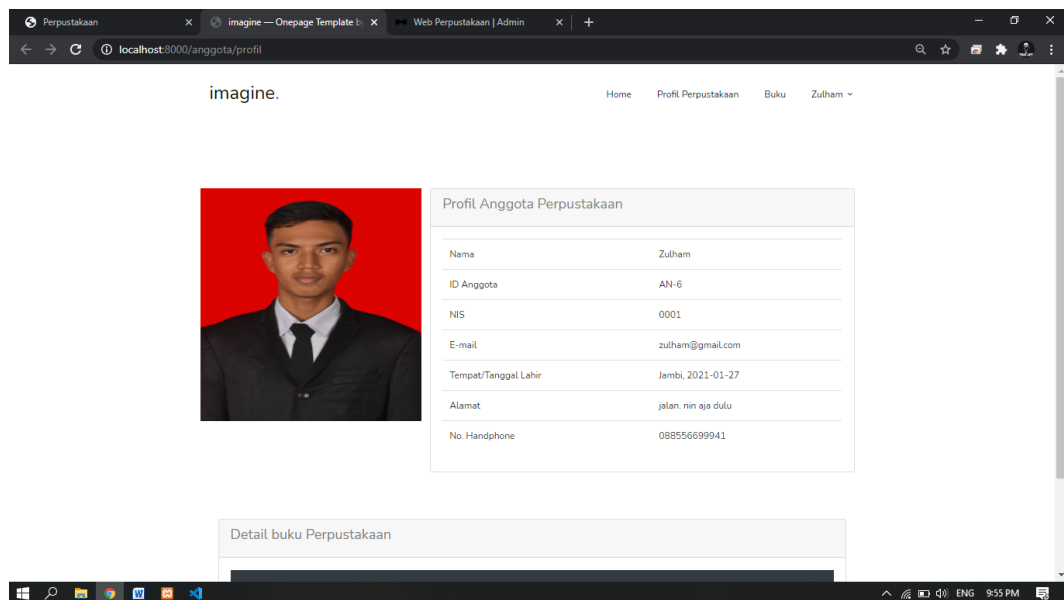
Perpustakaan ×
imagine — Onepage Template b ×
Web Perpustakaan | Admin ×
+

localhost:8000/anggota/profil

imagine.

Home Profil Perpustakaan Buku Zulham

Profil Anggota Perpustakaan

| | |
|---|---|
| Nama | Zulham |
| ID Anggota | AN-6 |
| NIS | 0001 |
| E-mail | zulham@gmail.com |
| Tempat/Tanggal Lahir | Jambi, 2021-01-27 |
| Alamat | jalan. nin aja dulu |
| No. Handphone | 088556699941 |

Detail buku Perpustakaan

ENG 9:55 PM